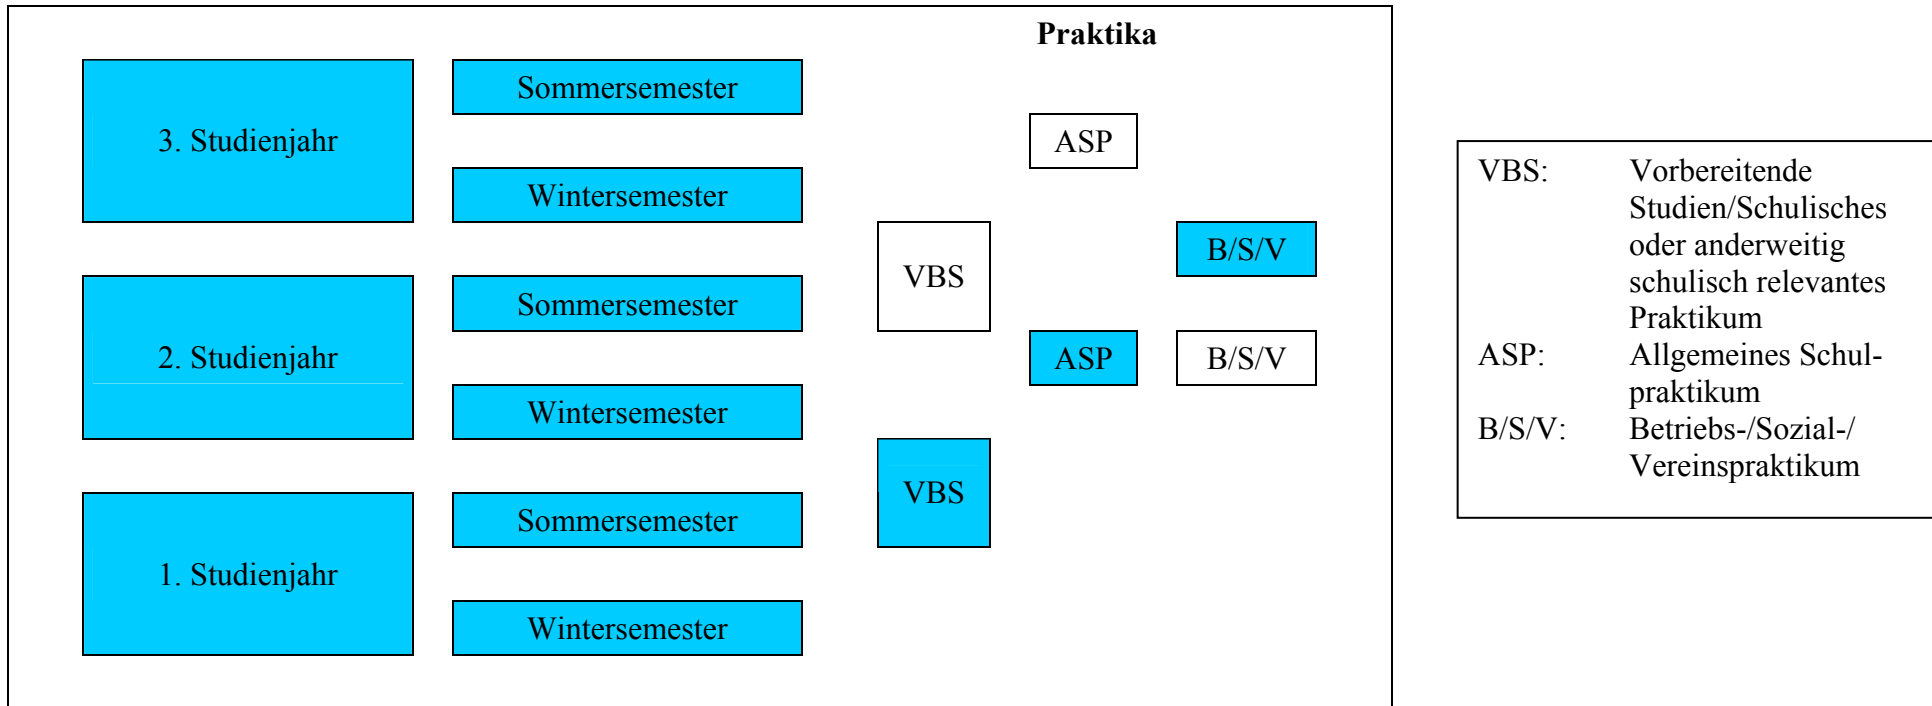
Praktika

3. Studienjahr

Sommersemester

Wintersemester

2. Studienjahr

Sommersemester

Wintersemester

1. Studienjahr

Sommersemester

Wintersemester

ASP

VBS

B/S/V

ASP

B/S/V

VBS

VBS: Vorbereitende Studien/Schulisches oder anderweitig schulisch relevantes Praktikum
ASP: Allgemeines Schulpraktikum
B/S/V: Betriebs-/Sozial-/Vereinspraktikum